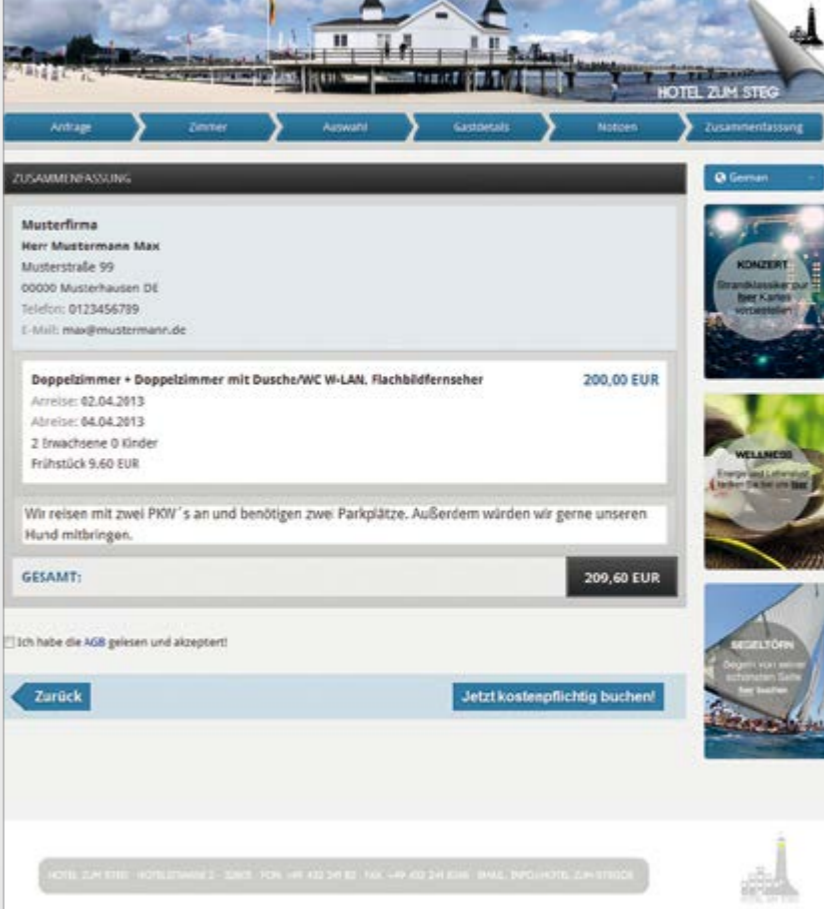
HOTEL ZUM STEG

Anfrage | Zimmer | Auswahl | Gastdetails | Notizen | Zusammenfassung

ZUSAMMENFASSUNG

German

Musterfirma
Herr Mustermann Max
Musterstraße 99
00000 Musterhausen DE
Telefon: 0123456789
E-Mail: max@mustermann.de

Doppelzimmer + Doppelzimmer mit Dusche/WC W-LAN. Flachbildfernseher
200,00 EUR
Arreise: 02.04.2013
Abreise: 04.04.2013
2 Erwachsene 0 Kinder
Frühstück 9,60 EUR

Wir reisen mit zwei PKW´s an und benötigen zwei Parkplätze. Außerdem würden wir gerne unseren Hund mitbringen.

GESAMT:
209,60 EUR

Ich habe die AGB gelesen und akzeptiert!

Zurück
Jetzt kostenpflichtig buchen!

KONZERT
Strandklassiker pur hier Karten vorbestellen

WELLNESS
Energie und Lebenslust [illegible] hier

SEGELTÖRN
Segeln von seiner schönsten Seite hier buchen

HOTEL ZUM STEG · HOTELSTRASSE 2 · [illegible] · FON +49 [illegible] · FAX +49 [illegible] · EMAIL INFO@HOTEL-ZUM-STEG.DE